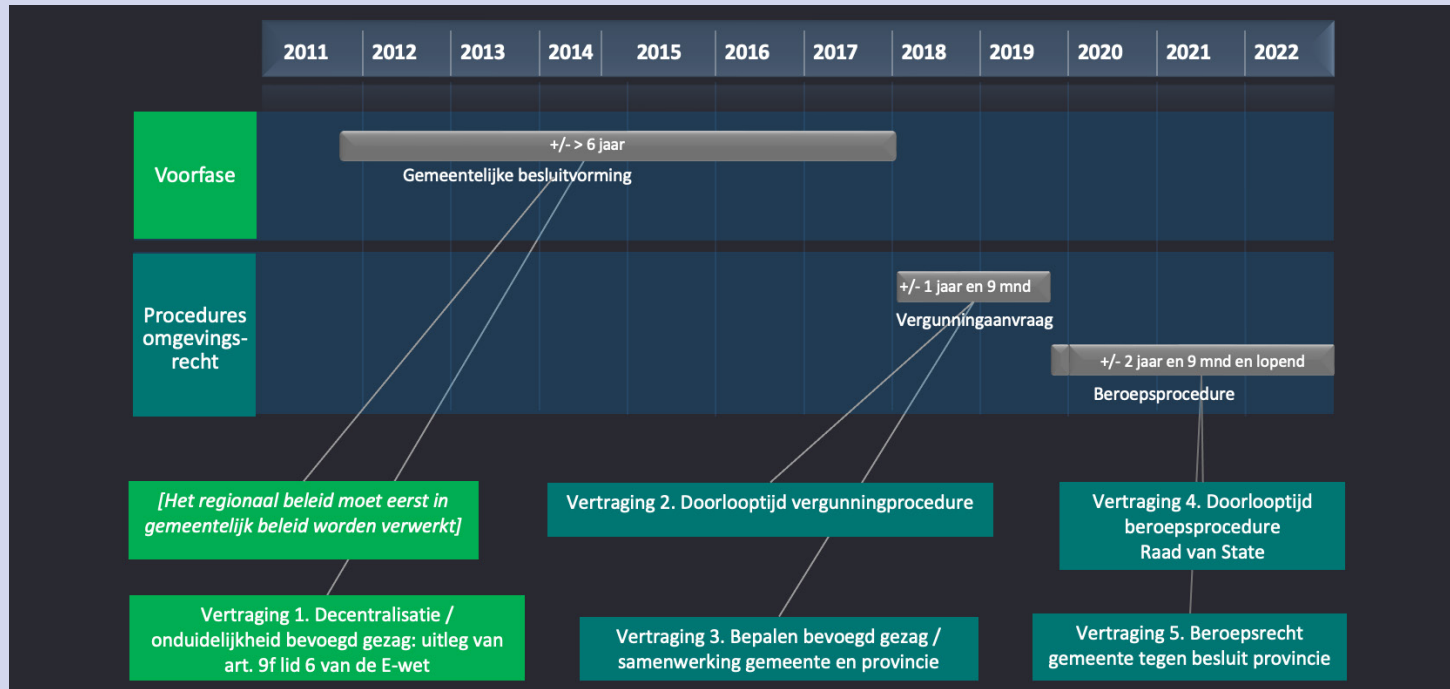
2011 2012 2013 2014 2015 2016 2017 2018 2019 2020 2021 2022

Voorfase

+/- > 6 jaar

Gemeentelijke besluitvorming

Procedures omgevingsrecht

+/- 1 jaar en 9 mnd

Vergunningaanvraag

+/- 2 jaar en 9 mnd en lopend

Beroepsprocedure

[Het regionaal beleid moet eerst in gemeentelijk beleid worden verwerkt]

Vertraging 2. Doorlooptijd vergunningprocedure

Vertraging 4. Doorlooptijd beroepsprocedure Raad van State

Vertraging 1. Decentralisatie / onduidelijkheid bevoegd gezag: uitleg van art. 9f lid 6 van de E-wet

Vertraging 3. Bepalen bevoegd gezag / samenwerking gemeente en provincie

Vertraging 5. Beroepsrecht gemeente tegen besluit provincie